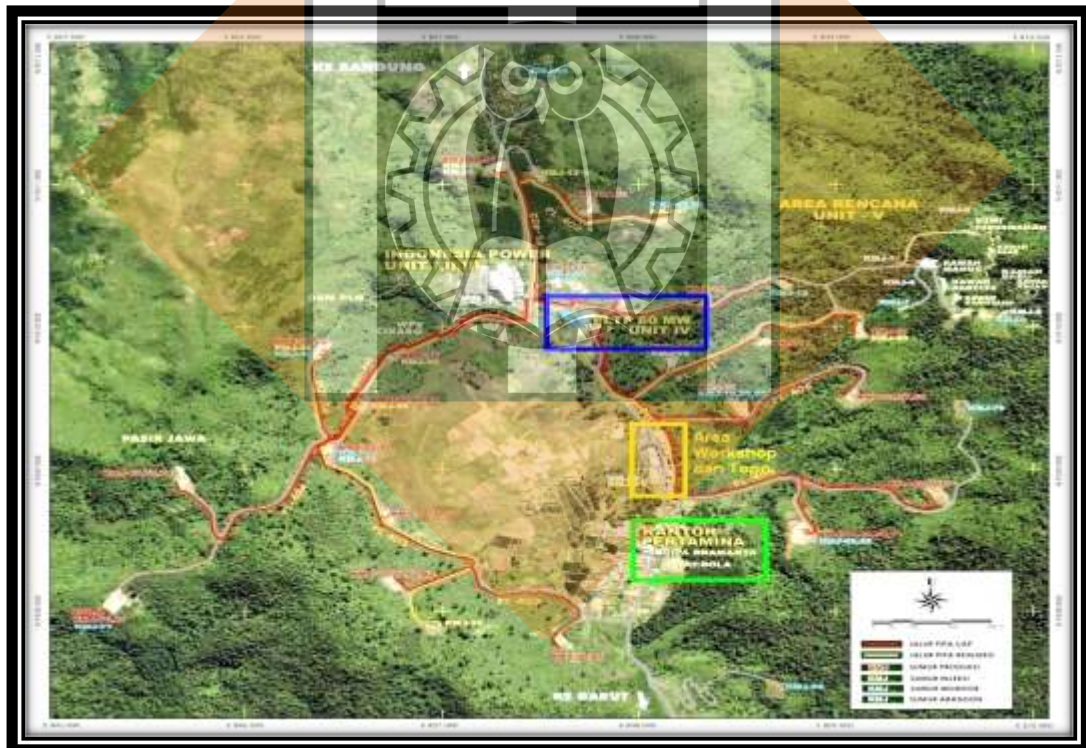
KE BANDUNG

AREA RENCANA UNIT - V

INDONESIA POWER UNIT I-III

PLTP 60 MW UNIT IV

PASIR JAWA

Area Workshop dan Tega

KANTOR PERTAMINA

KE GARUT

JALUR PIPA UAP
JALUR PIPA REINJEKSI
SUMUR PRODUKSI
SUMUR INJEKSI
SUMUR MONITOR
SUMUR ABANDON